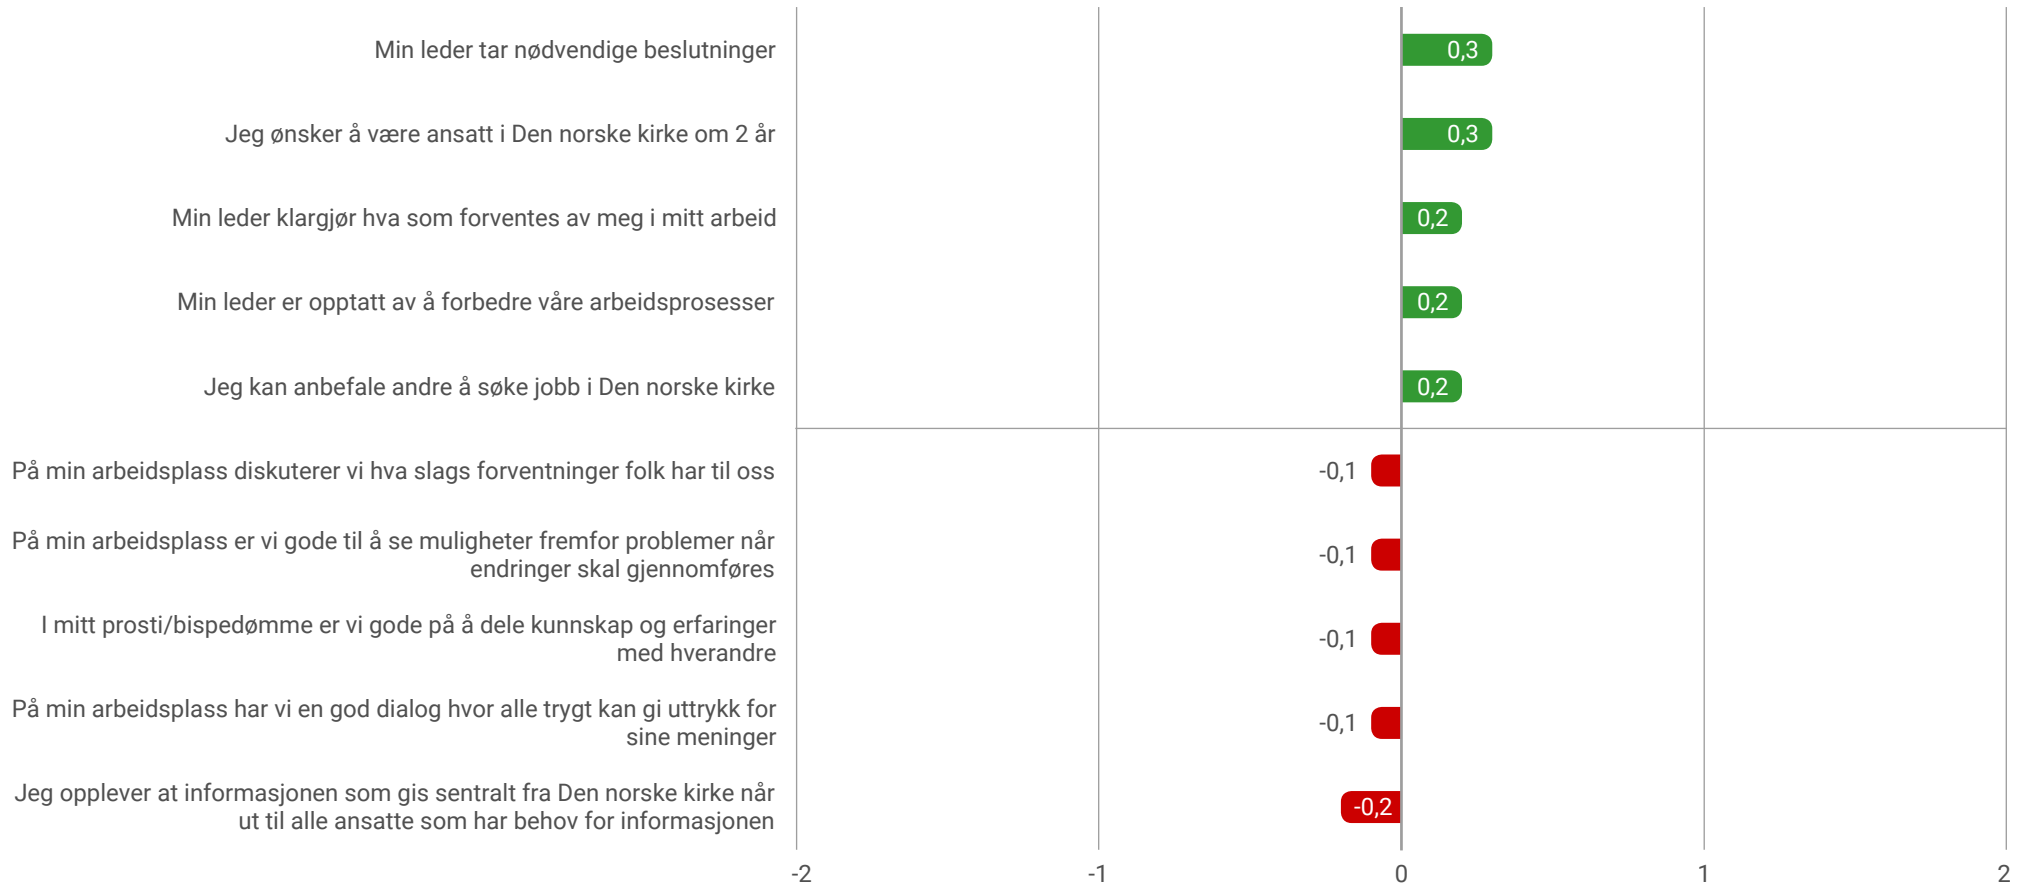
Min leder tar nødvendige beslutninger 0,3

Jeg ønsker å være ansatt i Den norske kirke om 2 år 0,3

Min leder klargjør hva som forventes av meg i mitt arbeid 0,2

Min leder er opptatt av å forbedre våre arbeidsprosesser 0,2

Jeg kan anbefale andre å søke jobb i Den norske kirke 0,2

På min arbeidsplass diskuterer vi hva slags forventninger folk har til oss -0,1

På min arbeidsplass er vi gode til å se muligheter fremfor problemer når endringer skal gjennomføres -0,1

I mitt prosti/bispedømme er vi gode på å dele kunnskap og erfaringer med hverandre -0,1

På min arbeidsplass har vi en god dialog hvor alle trygt kan gi uttrykk for sine meninger -0,1

Jeg opplever at informasjonen som gis sentralt fra Den norske kirke når ut til alle ansatte som har behov for informasjonen -0,2

-2 -1 0 1 2